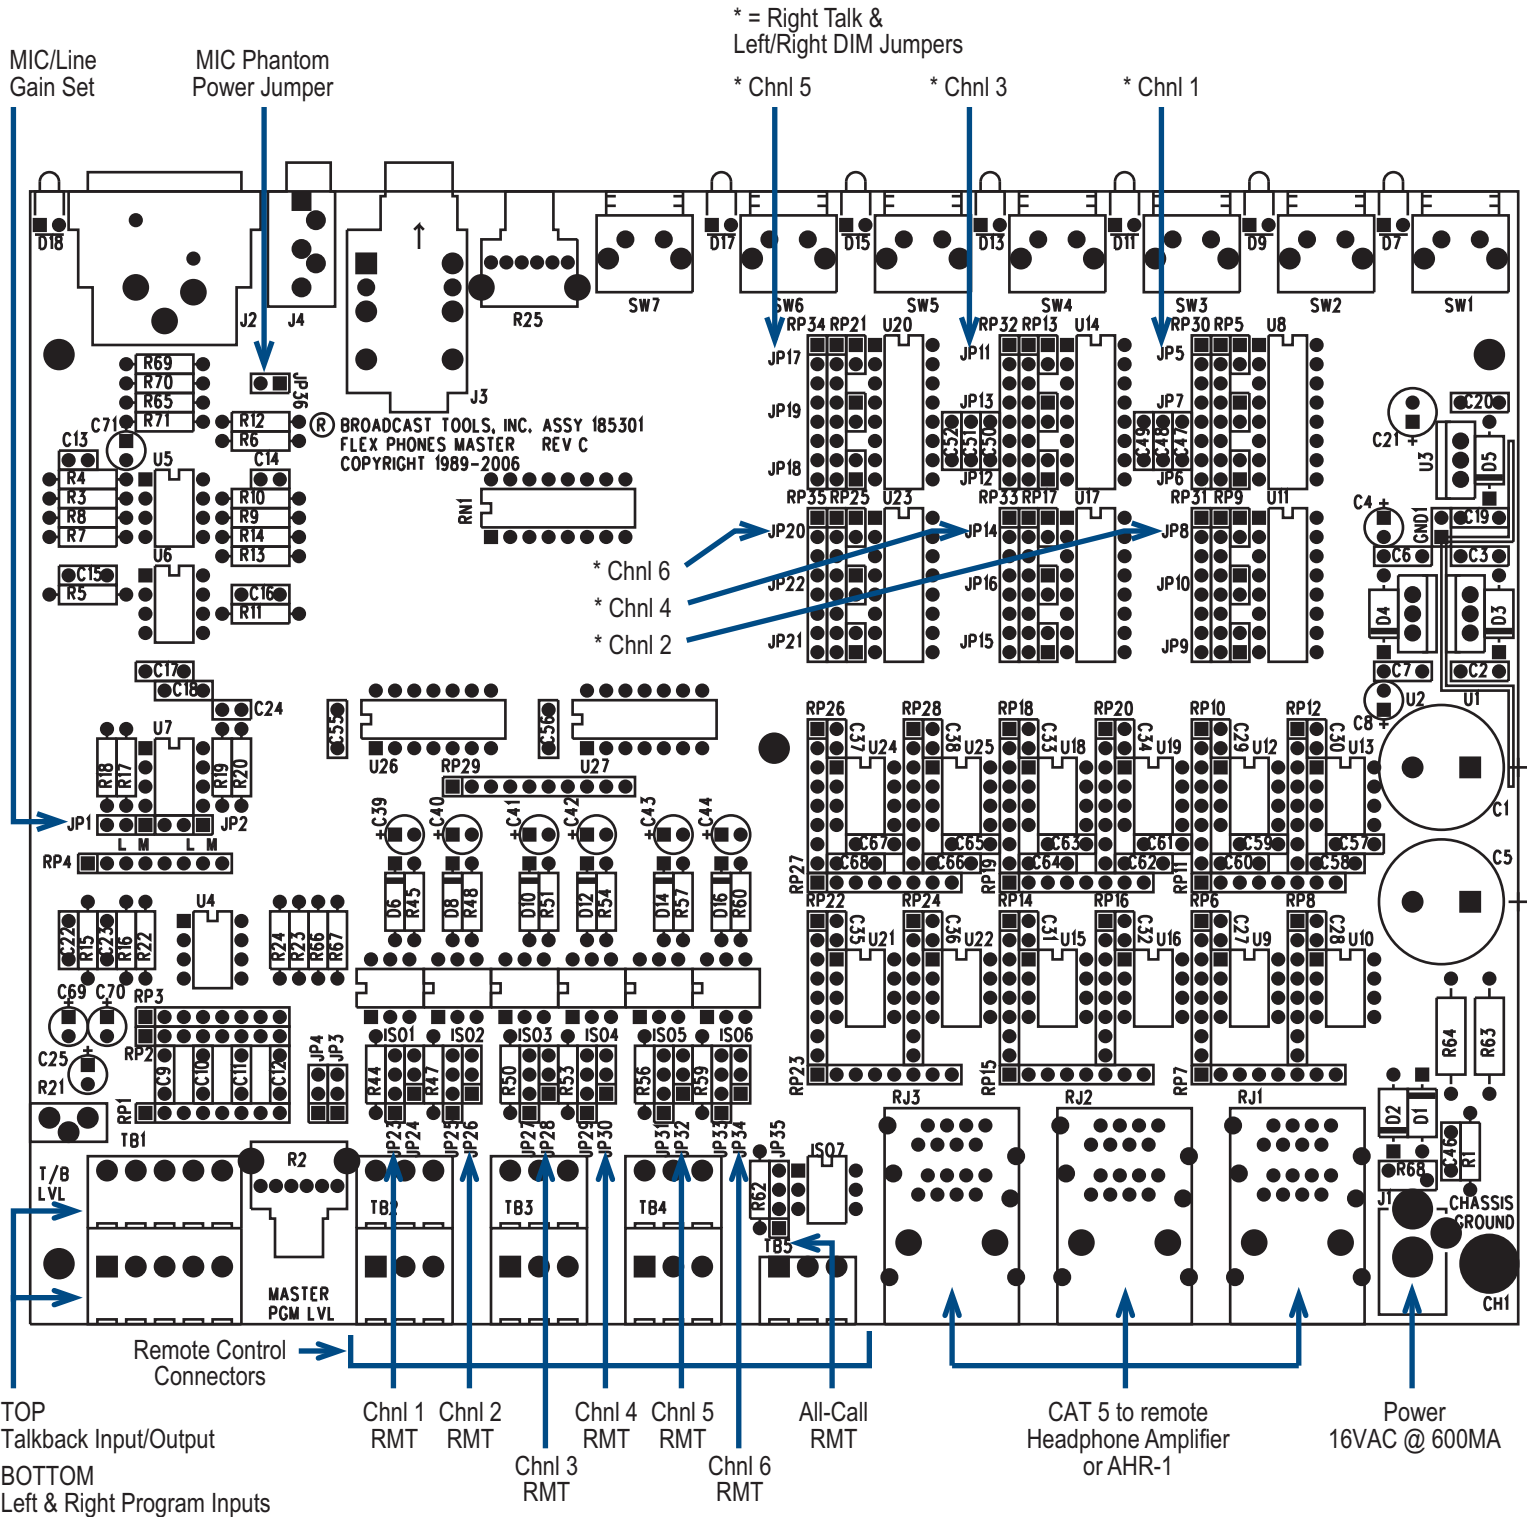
* = Right Talk &
Left/Right DIM Jumpers

MIC/Line
Gain Set

MIC Phantom
Power Jumper

* Chnl 5

* Chnl 3

* Chnl 1

D18 J2 J4 R25 SW7 D17 SW6 D15 SW5 D13 SW4 D11 SW3 D9 SW2 D7 SW1

JP36 J3

R69 R70 R65 R71 C71 R12 R6 C13 U5 C14 R4 R3 R8 R7 R10 R9 R14 R13 U6 C15 R5 C16 R11

BROADCAST TOOLS, INC. ASSY 185301
FLEX PHONES MASTER REV C
COPYRIGHT 1989-2006

RN1

RP34 RP21 U20 JP17 JP19 JP18 RP35 RP25 U23 JP20 JP22 JP21
RP32 RP13 U14 JP11 JP13 C52 C51 C50 JP12 RP33 RP17 U17 JP14 JP16 JP15
RP30 RP5 U8 JP5 JP7 C49 C48 C47 JP6 RP31 RP9 U11 JP8 JP10 JP9

* Chnl 6
* Chnl 4
* Chnl 2

C20 C21 U3 D5 C4 GND1 C19 C6 C3 D4 D3 C7 C2 U2 U1 C8 C1 C5

C17 C18 C24 U7 R18 R17 R19 R20 JP1 JP2 L M L M RP4

C55 U26 RP29 C56 U27

RP26 RP28 RP18 RP20 RP10 RP12 C37 U24 C38 U25 C33 U18 C34 U19 C29 U12 C30 U13 C67 C65 C63 C61 C59 C57 C68 C66 C64 C62 C60 C58 RP27 RP19 RP11 RP3

RP22 RP24 RP14 RP16 RP6 RP8 C35 U21 C36 U22 C31 U15 C32 U16 C27 U9 C28 U10 RP23 RP15 RP7

C39 C40 C41 C42 C43 C44 D6 R45 D8 R48 D10 R51 D12 R54 D14 R57 D16 R60

C22 R15 C23 R16 R22 U4 R24 R23 R66 R67

C69 C70 RP3 C25 RP2 R21 C9 C10 C11 C12 JP4 JP3 RP1 TB1

ISO1 ISO2 ISO3 ISO4 ISO5 ISO6 R44 R47 R50 R53 R56 R59

JP23 JP24 JP25 JP26 JP27 JP28 JP29 JP30 JP31 JP32 JP33 JP34 JP35 ISO7 R62 TB5

R64 R63 D2 D1 C46 R1 R68 J1 CHASSIS GROUND CH1

RJ3 RJ2 RJ1

T/B LVL R2 MASTER PGM LVL TB2 TB3 TB4

Remote Control
Connectors

TOP
Talkback Input/Output

BOTTOM
Left & Right Program Inputs

Chnl 1
RMT

Chnl 2
RMT

Chnl 3
RMT

Chnl 4
RMT

Chnl 5
RMT

Chnl 6
RMT

All-Call
RMT

CAT 5 to remote
Headphone Amplifier
or AHR-1

Power
16VAC @ 600MA